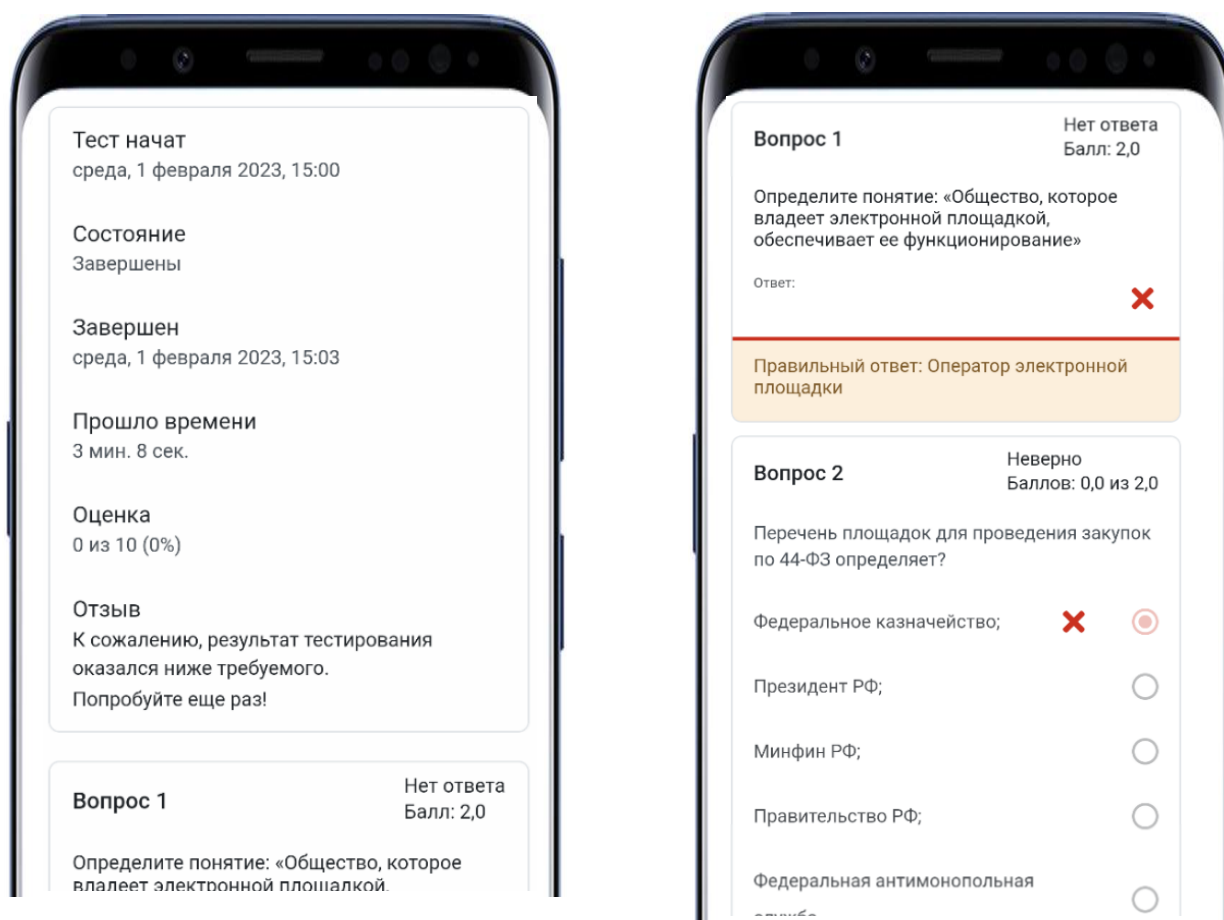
Тест начат
среда, 1 февраля 2023, 15:00

Состояние
Завершены

Завершен
среда, 1 февраля 2023, 15:03

Прошло времени
3 мин. 8 сек.

Оценка
0 из 10 (0%)

Отзыв
К сожалению, результат тестирования оказался ниже требуемого.
Попробуйте еще раз!

Вопрос 1
Нет ответа
Балл: 2,0

Определите понятие: «Общество, которое владеет электронной площадкой,

Вопрос 1
Нет ответа
Балл: 2,0

Определите понятие: «Общество, которое владеет электронной площадкой, обеспечивает ее функционирование»

Ответ:

Правильный ответ: Оператор электронной площадки

Вопрос 2
Неверно
Баллов: 0,0 из 2,0

Перечень площадок для проведения закупок по 44-ФЗ определяет?

Федеральное казначейство;

Президент РФ;

Минфин РФ;

Правительство РФ;

Федеральная антимонопольная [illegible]